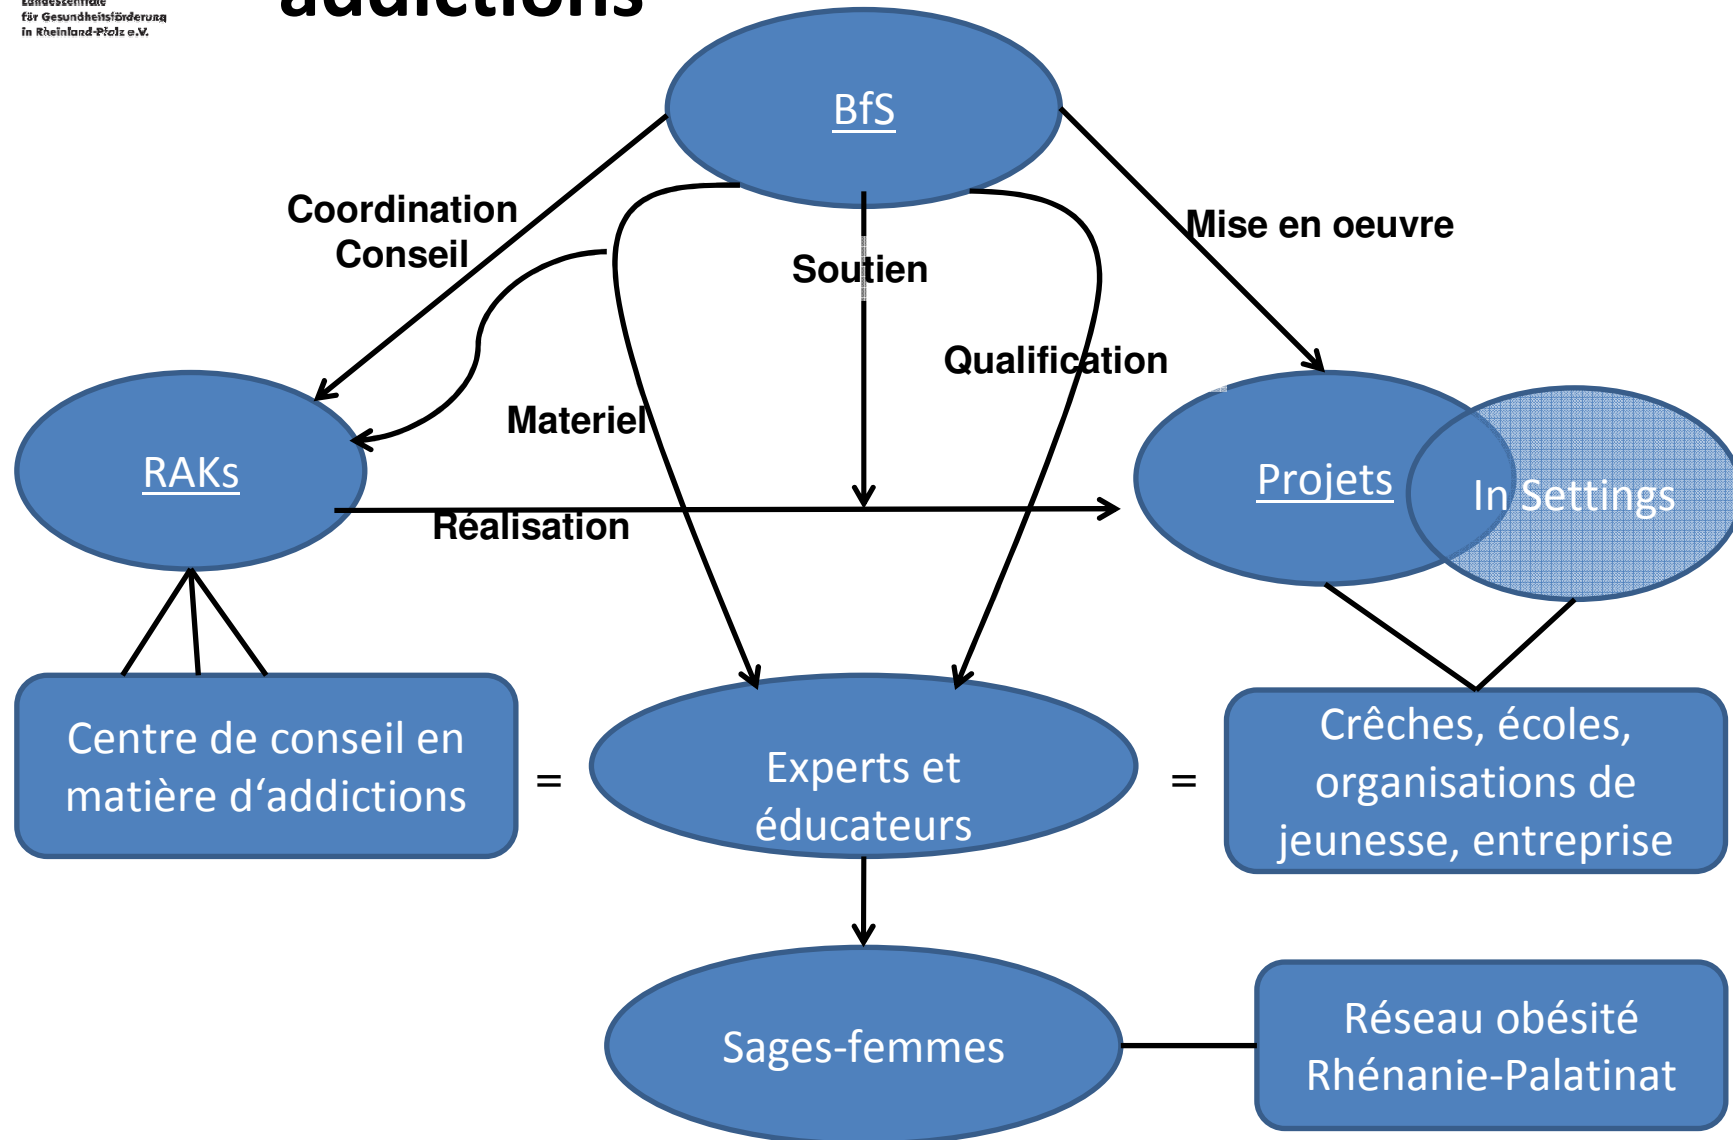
Landeszentrale
für Gesundheitsförderung
in Rheinland-Pfalz e.V.

addictions

BfS

Coordination
Conseil

Soutien

Mise en oeuvre

Qualification

Materiel

RAKs

Réalisation

Projets

In Settings

Centre de conseil en matière d'addictions

=

Experts et éducateurs

=

Crêches, écoles, organisations de jeunesse, entreprise

Sages-femmes

Réseau obésité Rhénanie-Palatinat